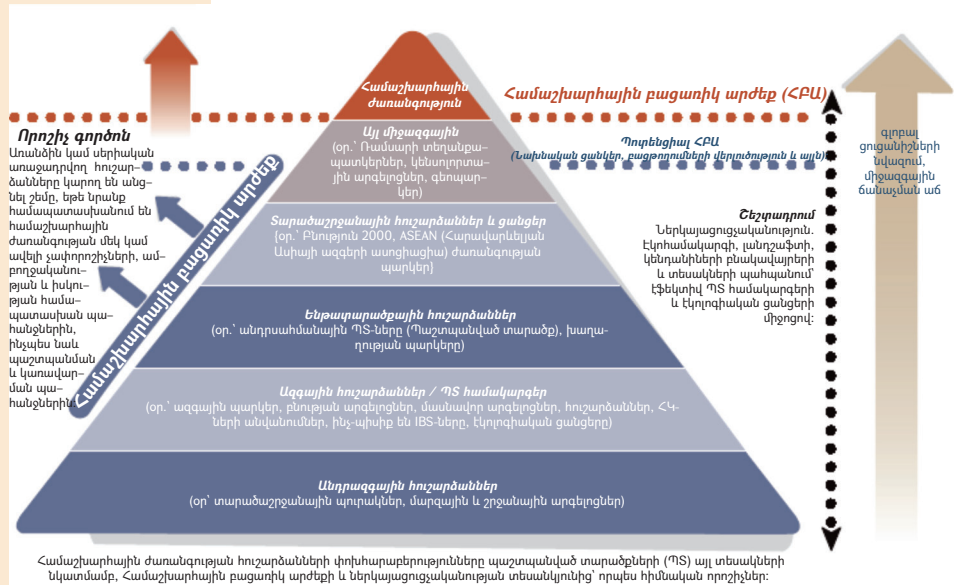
Համաշխարհային ժառանգություն

Համաշխարհային բացառիկ արժեք (ՀԲԱ)

Որոշիչ գործոն
Առանձին կամ սերիական առաջադրվող հուշարձանները կարող են անցնել շեմը, եթե նրանք համապատասխանում են համաշխարհային ժառանգության մեկ կամ ավելի չափորոշիչների, ամբողջականության և իսկության համապատասխան պահանջներին, ինչպես նաև պաշտպանման և կառավարման պահանջներին

Համաշխարհային բացառիկ արժեք

Այլ միջազգային
(օր.՝ Ռամսարի տեղանքապատկերներ, կենսոլորտային արգելոցներ, գեոպարկեր)

Պոտենցիալ ՀԲԱ
(Նախնական ցանկեր, բացթողումների վերլուծություն և այլն)

Տարածաշրջանային հուշարձաններ և ցանցեր
(օր.՝ Բնություն 2000, ASEAN (Հարավարևելյան Ասիայի ազգերի ասոցիացիա) ժառանգության պարկեր)

Ենթապարածքային հուշարձաններ
(օր.՝ անդրսահմանային ՊՏ-ները (Պաշտպանված տարածք), խաղաղության պարկերը)

Ազգային հուշարձաններ / ՊՏ համակարգեր
(օր.՝ ազգային պարկեր, բնության արգելոցներ, մասնավոր արգելոցներ, հուշարձաններ, ՀԿ-ների անվանումներ, ինչ-պիսիք են IBS-ները, էկոլոգիական ցանցերը)

Անդրազգային հուշարձաններ
(օր՝ տարածաշրջանային պուրակներ, մարզային և շրջանային արգելոցներ)

Շեշտադրում
Ներկայացուցչականություն. էկոհամակարգի, լանդշաֆտի, կենդանիների բնակավայրերի և տեսակների պահպանում՝ էֆեկտիվ ՊՏ համակարգերի և էկոլոգիական ցանցերի միջոցով:

գլոբալ ցուցանիշների նվազում, միջազգային ճանաչման աճ

Համաշխարհային ժառանգության հուշարձանների փոխհարաբերությունները պաշտպանված տարածքների (ՊՏ) այլ տեսակների նկատմամբ, Համաշխարհային բացառիկ արժեքի և ներկայացուցչականության տեսանկյունից՝ որպես հիմնական որոշիչներ: